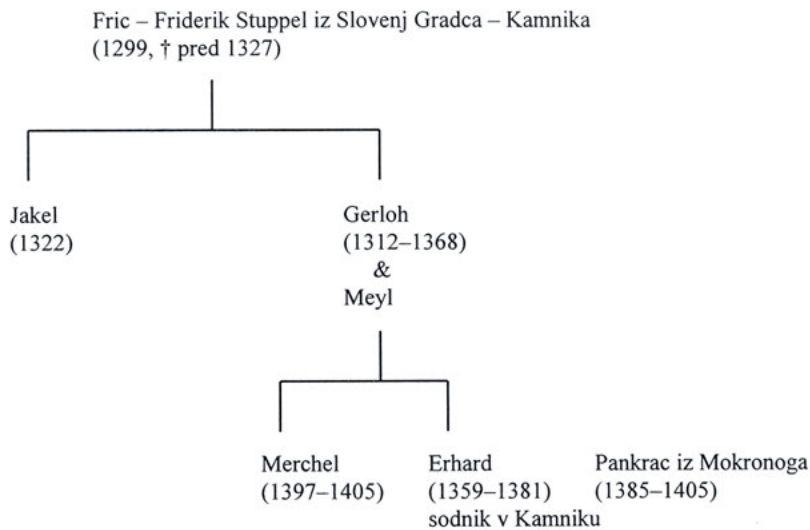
Fric – Friderik Stuppel iz Slovenj Gradca – Kamnika
(1299, † pred 1327)

Jakel
(1322)

Gerloh
(1312–1368)
&
Meyl

Merchel
(1397–1405)

Erhard
(1359–1381)
sodnik v Kamniku

Pankrac iz Mokronoga
(1385–1405)